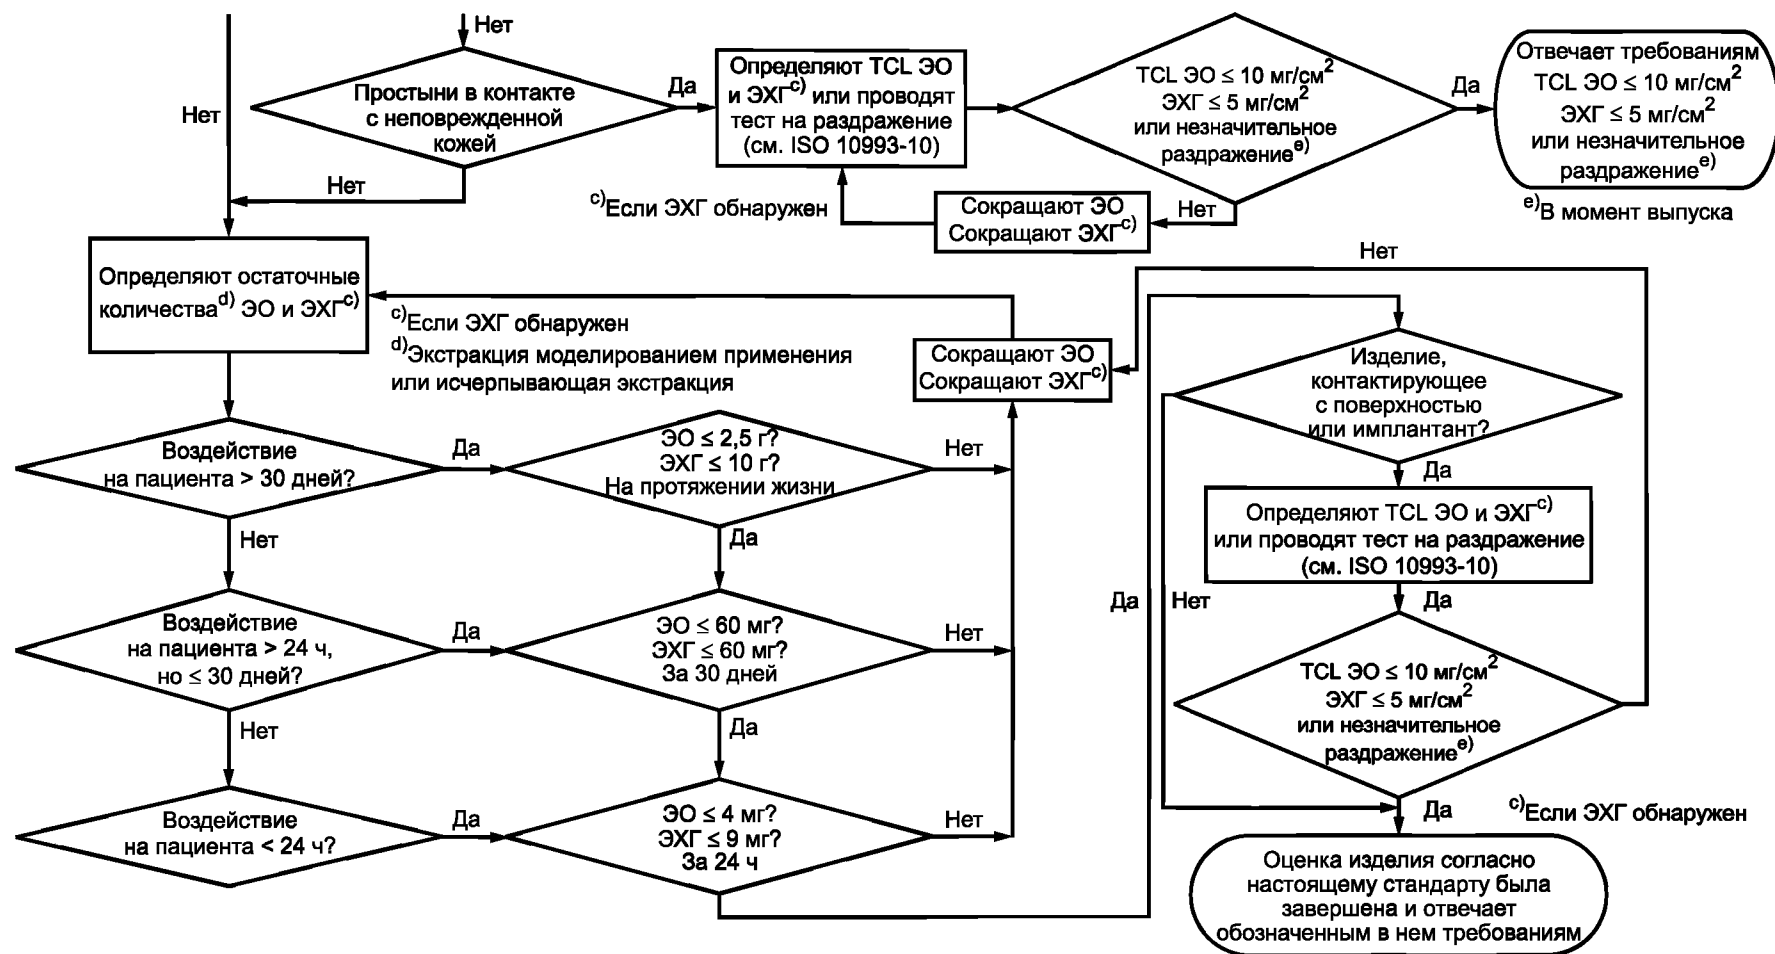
Нет

Нет

Простыни в контакте с неповрежденной кожей

Да

Определяют TCL ЭО и ЭХГ$^{c)}$ или проводят тест на раздражение (см. ISO 10993-10)

TCL ЭО ≤ 10 мг/см$^2$ ЭХГ ≤ 5 мг/см$^2$ или незначительное раздражение$^{e)}$

Да

Отвечает требованиям TCL ЭО ≤ 10 мг/см$^2$ ЭХГ ≤ 5 мг/см$^2$ или незначительное раздражение$^{e)}$

$^{e)}$В момент выпуска

Нет

$^{c)}$Если ЭХГ обнаружен

Сокращают ЭО Сокращают ЭХГ$^{c)}$

Нет

Определяют остаточные количества$^{d)}$ ЭО и ЭХГ$^{c)}$

$^{c)}$Если ЭХГ обнаружен

$^{d)}$Экстракция моделированием применения или исчерпывающая экстракция

Сокращают ЭО Сокращают ЭХГ$^{c)}$

Нет

Изделие, контактирующее с поверхностью или имплантант?

Воздействие на пациента > 30 дней?

Да

ЭО ≤ 2,5 г? ЭХГ ≤ 10 г? На протяжении жизни

Нет

Нет

Да

Да

Определяют TCL ЭО и ЭХГ$^{c)}$ или проводят тест на раздражение (см. ISO 10993-10)

Да

Нет

Да

Воздействие на пациента > 24 ч, но ≤ 30 дней?

Да

ЭО ≤ 60 мг? ЭХГ ≤ 60 мг? За 30 дней

Нет

TCL ЭО ≤ 10 мг/см$^2$ ЭХГ ≤ 5 мг/см$^2$ или незначительное раздражение$^{e)}$

Нет

Да

Да

$^{c)}$Если ЭХГ обнаружен

Воздействие на пациента < 24 ч?

Да

ЭО ≤ 4 мг? ЭХГ ≤ 9 мг? За 24 ч

Нет

Оценка изделия согласно настоящему стандарту была завершена и отвечает обозначенным в нем требованиям